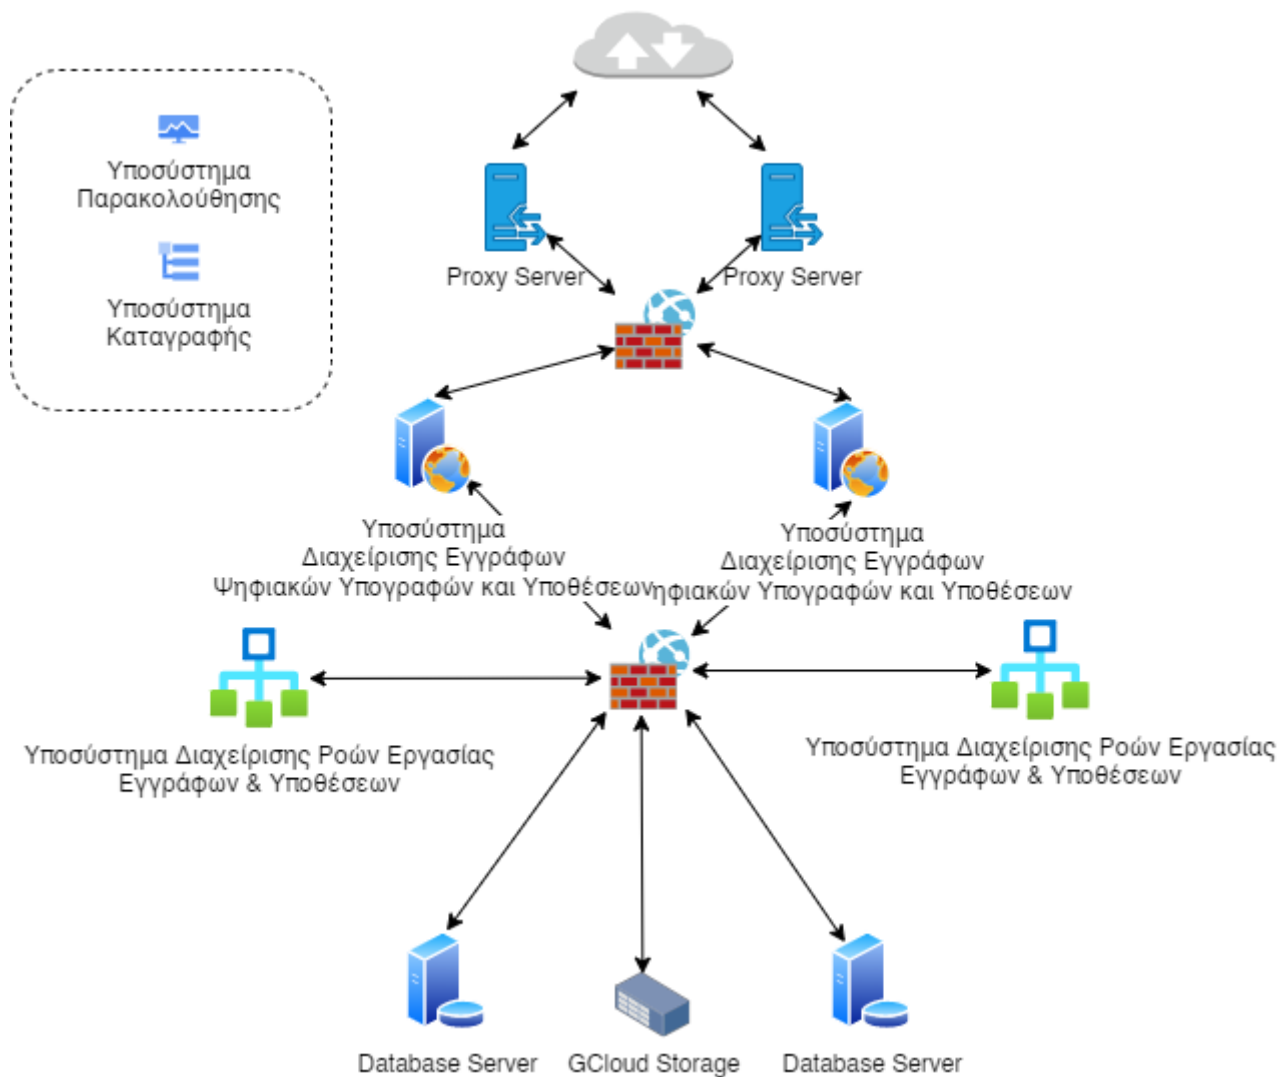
Υποσύστημα Παρακολούθησης

Υποσύστημα Καταγραφής

Proxy Server

Proxy Server

Υποσύστημα Διαχείρισης Εγγράφων Ψηφιακών Υπογραφών και Υποθέσεων

Υποσύστημα Διαχείρισης Εγγράφων Ψηφιακών Υπογραφών και Υποθέσεων

Υποσύστημα Διαχείρισης Ροών Εργασίας Εγγράφων & Υποθέσεων

Υποσύστημα Διαχείρισης Ροών Εργασίας Εγγράφων & Υποθέσεων

Database Server

GCloud Storage

Database Server